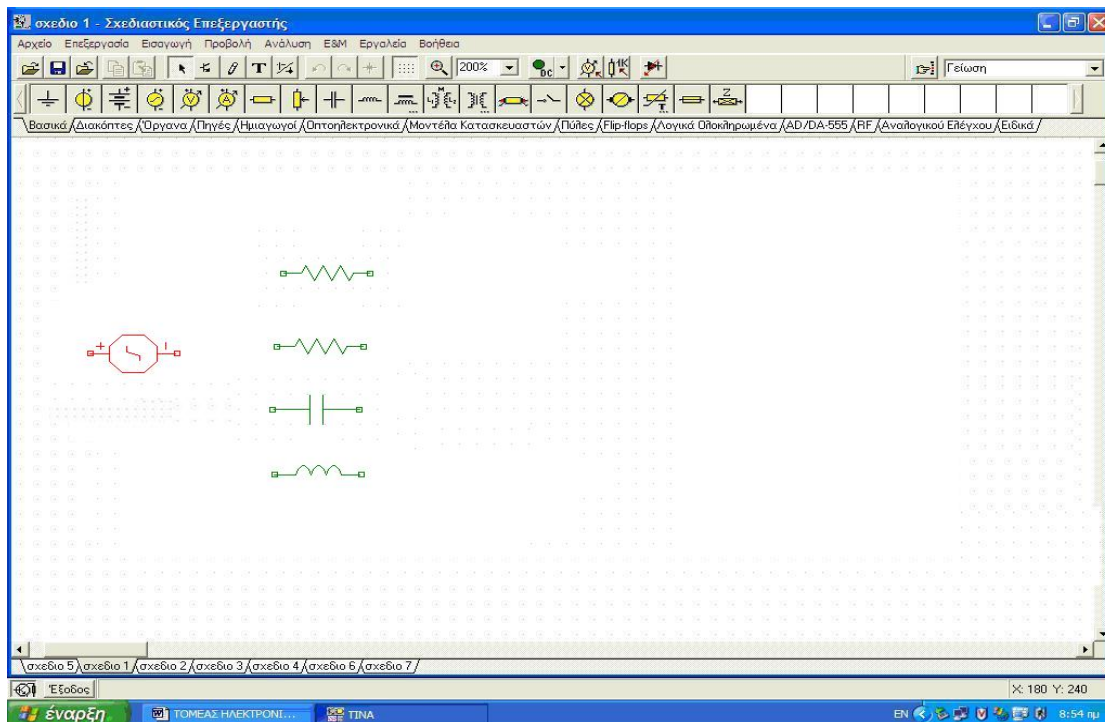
σχεδιο 1 - Σχεδιαστικός Επεξεργαστής

Αρχείο Επεξεργασία Εισαγωγή Προβολή Ανάλυση E&M Εργαλεία Βοήθεια

200%

Γείωση

Βασικά Διακόπτες Όργανα Πηγές Ημιαγωγοί Οπτοηλεκτρονικά Μοντέλα Κατασκευαστών Πύλες Flip-flops Λογικά Ολοκληρωμένα AD/DA-555 RF Αναλογικού Ελέγχου Ειδικά

σχεδιο 5 σχεδιο 1 σχεδιο 2 σχεδιο 3 σχεδιο 4 σχεδιο 6 σχεδιο 7

Έξοδος

X: 180 Y: 240

έναρξη

ΤΟΜΕΑΣ ΗΛΕΚΤΡΟΝΙ...

TINA

EN

8:54 πμ